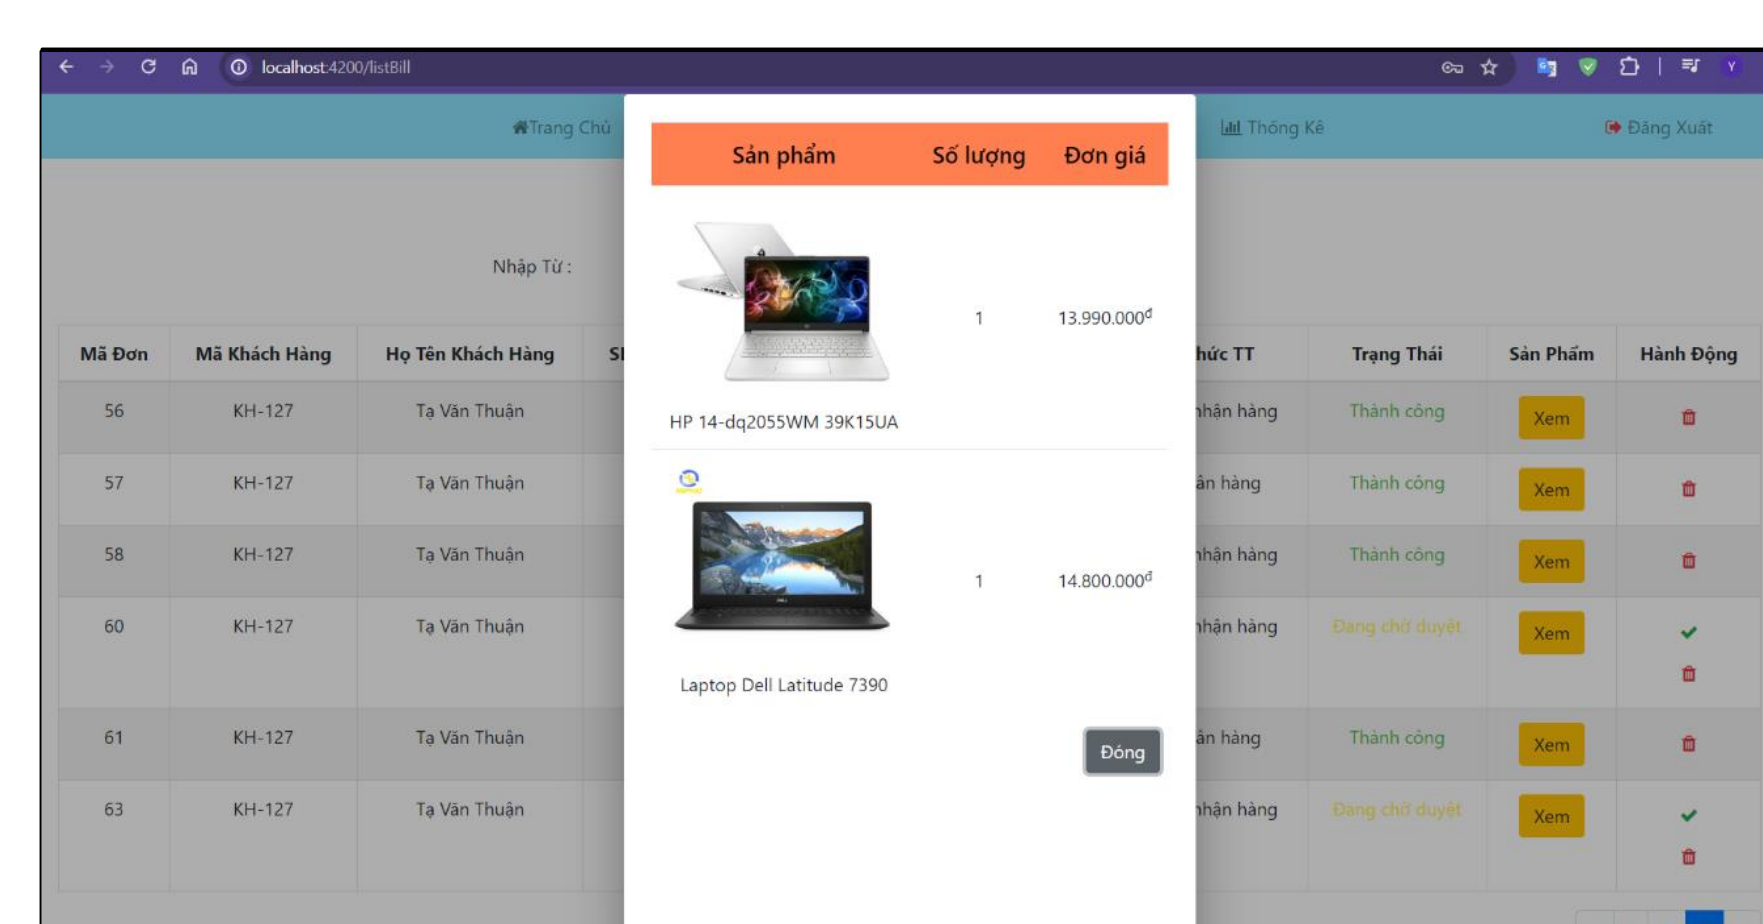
localhost:4200/listBill

Trang Chủ | Thống Kê | Đăng Xuất

Nhập Từ :

| Sản phẩm | Số lượng | Đơn giá |
|---|---|---|
| HP 14-dq2055WM 39K15UA | 1 | 13.990.000đ |
| Laptop Dell Latitude 7390 | 1 | 14.800.000đ |

Đóng

| Mã Đơn | Mã Khách Hàng | Họ Tên Khách Hàng | Sl | hức TT | Trạng Thái | Sản Phẩm | Hành Động |
|---|---|---|---|---|---|---|---|
| 56 | KH-127 | Tạ Văn Thuận | | hận hàng | Thành công | Xem | |
| 57 | KH-127 | Tạ Văn Thuận | | ận hàng | Thành công | Xem | |
| 58 | KH-127 | Tạ Văn Thuận | | hận hàng | Thành công | Xem | |
| 60 | KH-127 | Tạ Văn Thuận | | hận hàng | Đang chờ duyệt | Xem | |
| 61 | KH-127 | Tạ Văn Thuận | | ận hàng | Thành công | Xem | |
| 63 | KH-127 | Tạ Văn Thuận | | hận hàng | Đang chờ duyệt | Xem | |